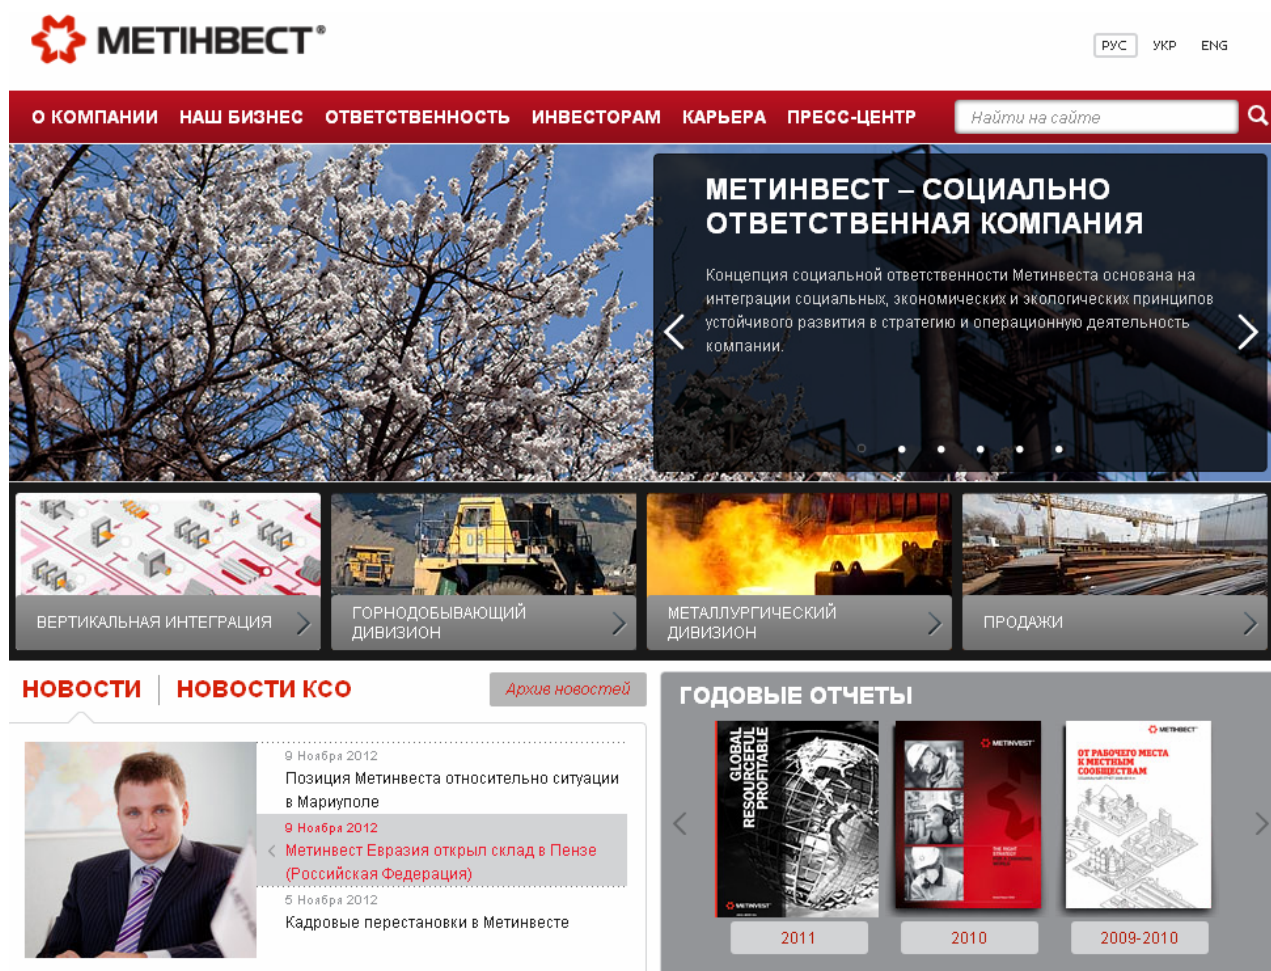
МЕТІНВЕСТ®

РУС УКР ENG

О КОМПАНИИ НАШ БИЗНЕС ОТВЕТСТВЕННОСТЬ ИНВЕСТОРАМ КАРЬЕРА ПРЕСС-ЦЕНТР

Найти на сайте

МЕТИНВЕСТ – СОЦИАЛЬНО ОТВЕТСТВЕННАЯ КОМПАНИЯ

Концепция социальной ответственности Метинвеста основана на интеграции социальных, экономических и экологических принципов устойчивого развития в стратегию и операционную деятельность компании.

ВЕРТИКАЛЬНАЯ ИНТЕГРАЦИЯ

ГОРНОДОБЫВАЮЩИЙ ДИВИЗИОН

МЕТАЛЛУРГИЧЕСКИЙ ДИВИЗИОН

ПРОДАЖИ

НОВОСТИ НОВОСТИ КСО

Архив новостей

9 Ноября 2012
Позиция Метинвеста относительно ситуации в Мариуполе

9 Ноября 2012
Метинвест Евразия открыл склад в Пензе (Российская Федерация)

5 Ноября 2012
Кадровые перестановки в Метинвесте

ГОДОВЫЕ ОТЧЕТЫ

GLOBAL RESOURCEFUL PROFITABLE

METINVEST

METINVEST

ОТ РАБОЧЕГО МЕСТА К МЕСТНЫМ СООБЩЕСТВАМ

2011

2010

2009-2010